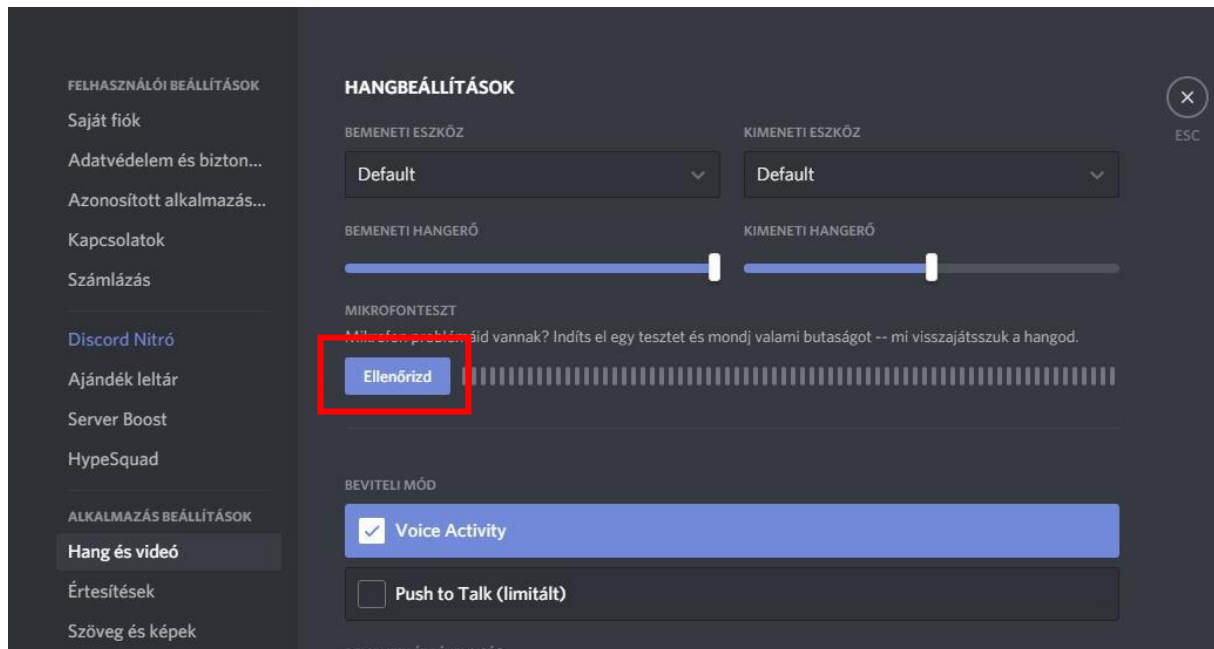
FELHASZNÁLÓI BEÁLLÍTÁSOK
Saját fiók
Adatvédelem és bizton...
Azonosított alkalmazás...
Kapcsolatok
Számlázás

Discord Nitró
Ajándék leltár
Server Boost
HypeSquad

ALKALMAZÁS BEÁLLÍTÁSOK
Hang és videó
Értesítések
Szöveg és képek

HANGBEÁLLÍTÁSOK

BEMENETI ESZKÖZ
Default

KIMENETI ESZKÖZ
Default

BEMENETI HANGERŐ

KIMENETI HANGERŐ

MIKROFONTESZT
Mikrofon problémáid vannak? Indíts el egy tesztet és mondj valami butaságot -- mi visszajátsszuk a hangod.
Ellenőrizd

BEVITELI MÓD
Voice Activity
Push to Talk (limitált)

ESC